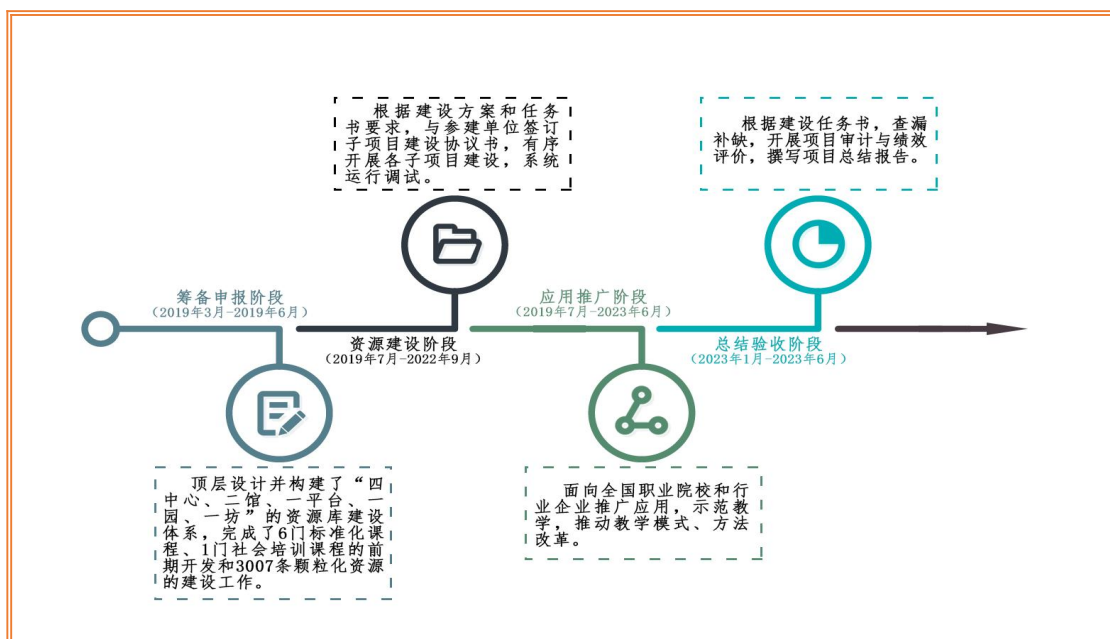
根据建设方案和任务书要求，与参建单位签订子项目建设协议书，有序开展各子项目建设，系统运行调试。

根据建设任务书，查漏补缺，开展项目审计与绩效评价，撰写项目总结报告。

筹备申报阶段
（2019年3月-2019年6月）

资源建设阶段
（2019年7月-2022年9月）

应用推广阶段
（2019年7月-2023年6月）

总结验收阶段
（2023年1月-2023年6月）

顶层设计并构建了“四中心、二馆、一平台、一园、一坊”的资源库建设体系，完成了6门标准化课程、1门社会培训课程的前期开发和3007条颗粒化资源的建设工作。

面向全国职业院校和行业企业推广应用，示范教学，推动教学模式、方法改革。